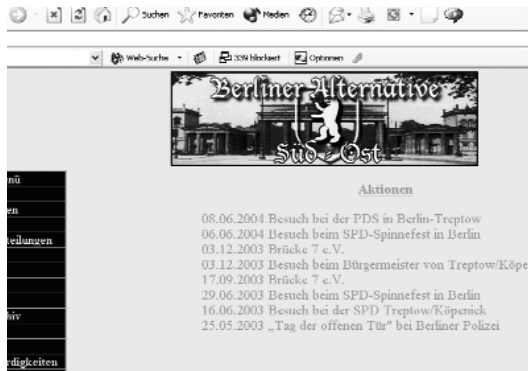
Suchen Favoriten Medien

Web-Suche 339 blockiert Optionen

Berliner Alternative
Süd-Ost

nü
en
teilungen
hiv
rdigkeiten

Aktionen

08.06.2004 Besuch bei der PDS in Berlin-Treptow
06.06.2004 Besuch beim SPD-Spinnefest in Berlin
03.12.2003 Brücke 7 e.V.
03.12.2003 Besuch beim Bürgermeister von Treptow/Köpe
17.09.2003 Brücke 7 e.V.
29.06.2003 Besuch beim SPD-Spinnefest in Berlin
16.06.2003 Besuch bei der SPD Treptow/Köpenick
25.05.2003 „Tag der offenen Tür" bei Berliner Polizei